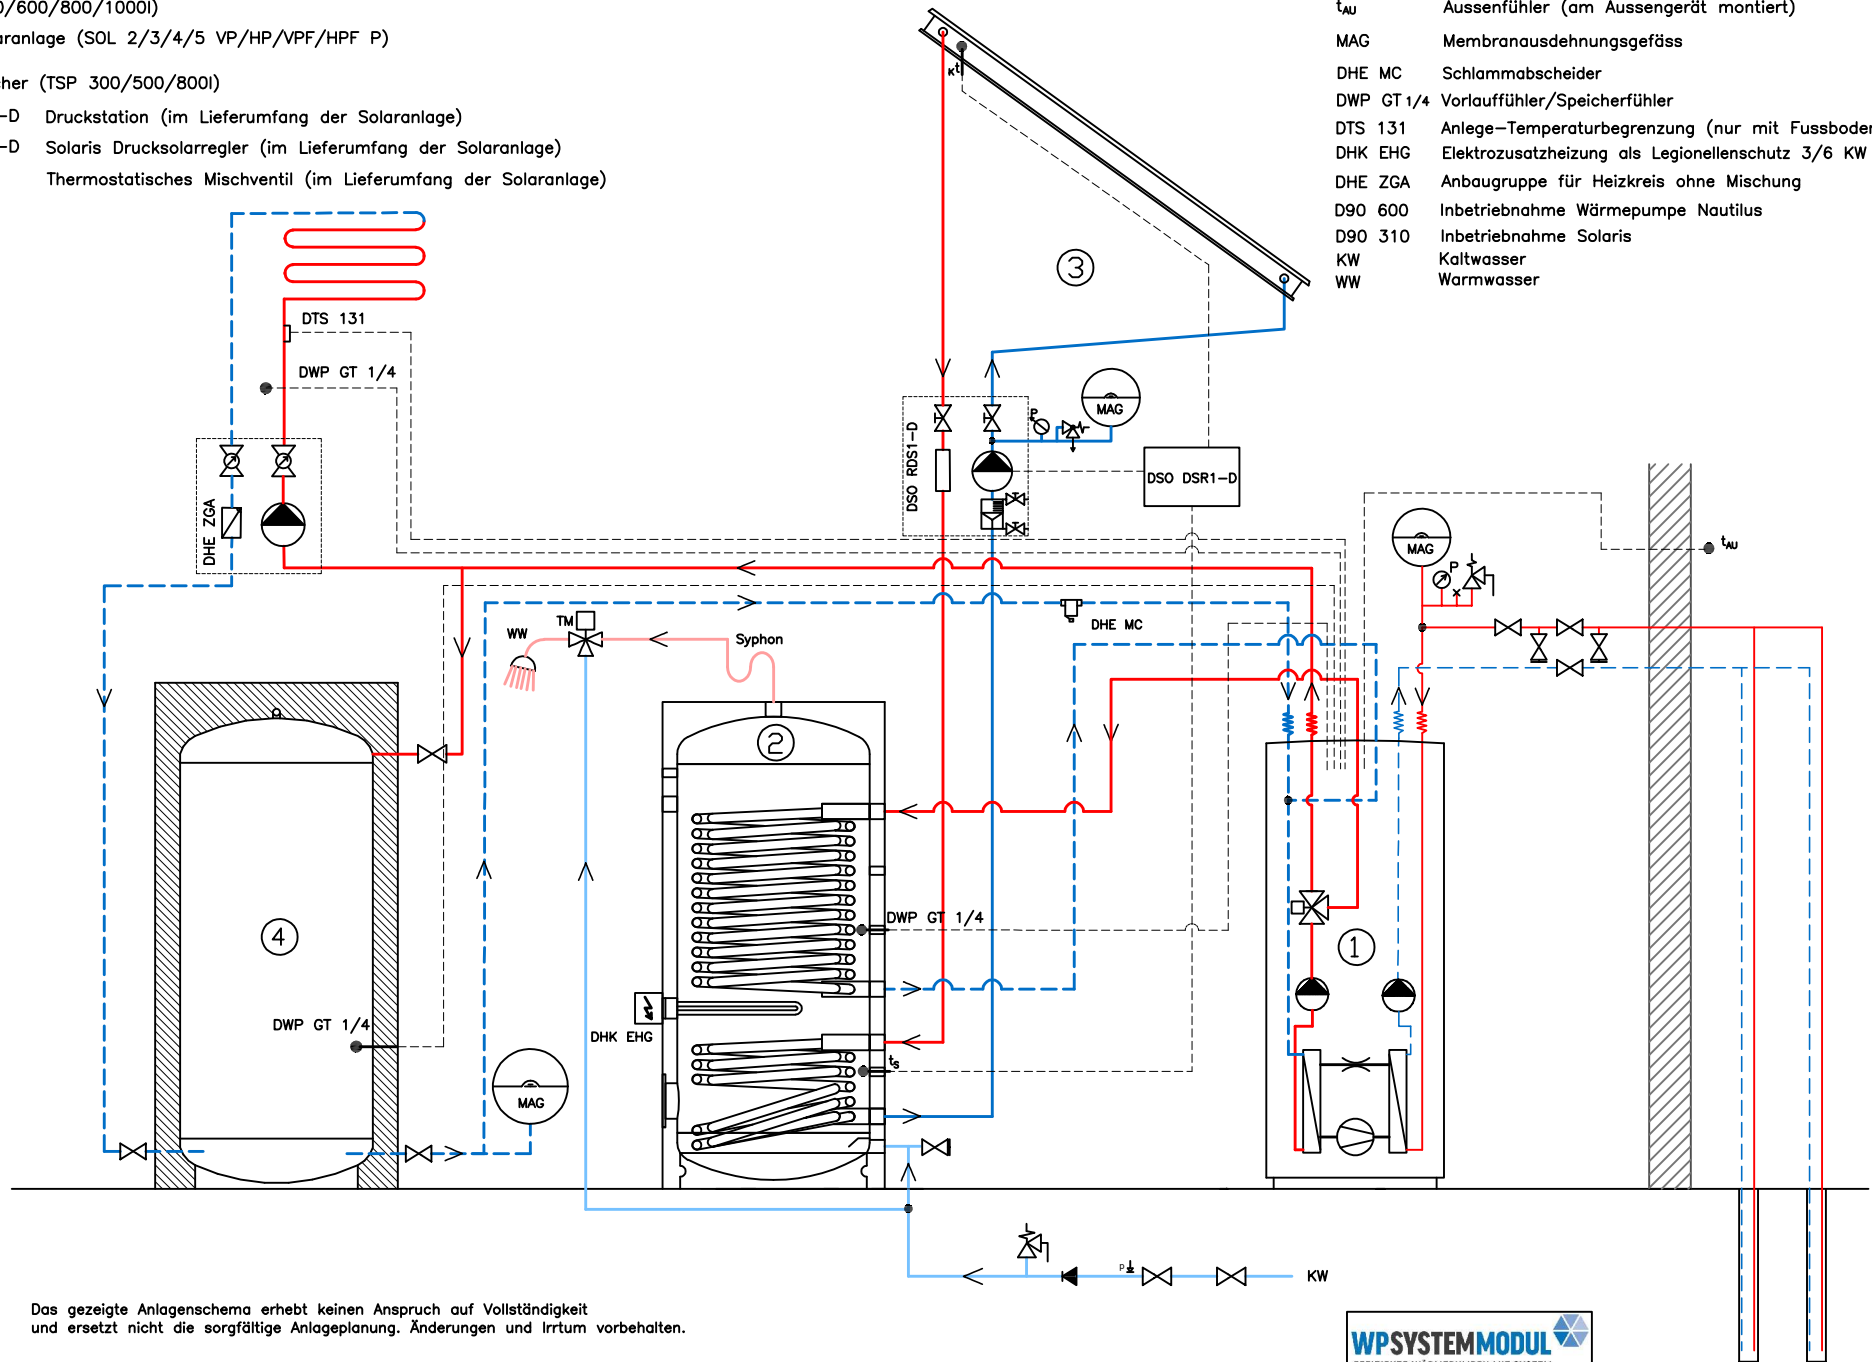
)/600/800/1000l)
aranlage (SOL 2/3/4/5 VP/HP/VPF/HPF P)

cher (TSP 300/500/800l)
-D Druckstation (im Lieferumfang der Solaranlage)
-D Solaris Drucksolarregler (im Lieferumfang der Solaranlage)
Thermostatisches Mischventil (im Lieferumfang der Solaranlage)

$t_{AU}$ Aussenfühler (am Aussengerät montiert)
MAG Membranausdehnungsgefäss
DHE MC Schlammabscheider
DWP GT 1/4 Vorlauffühler/Speicherfühler
DTS 131 Anlege-Temperaturbegrenzung (nur mit Fussboden
DHK EHG Elektrozusatzheizung als Legionellenschutz 3/6 KW
DHE ZGA Anbaugruppe für Heizkreis ohne Mischung
D90 600 Inbetriebnahme Wärmepumpe Nautilus
D90 310 Inbetriebnahme Solaris
KW Kaltwasser
WW Warmwasser

3
DTS 131
DWP GT 1/4
DHE ZGA
DSO RDS1-D
MAG
DSO DSR1-D
MAG
$t_{AU}$
DHE MC
WW
TM
Syphon
2
4
DWP GT 1/4
DWP GT 1/4
DHK EHG
$t_S$
MAG
1
KW

Das gezeigte Anlagenschema erhebt keinen Anspruch auf Vollständigkeit und ersetzt nicht die sorgfältige Anlageplanung. Änderungen und Irrtum vorbehalten.

WPSYSTEMMODUL